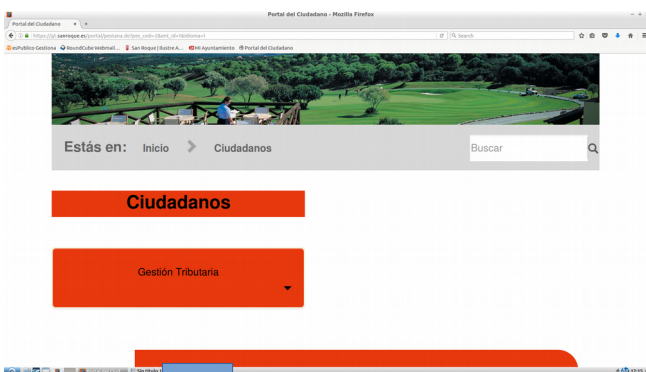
Portal del Ciudadano - Mozilla Firefox

Portal del Ciudadano

https://pl.sanroque.es/portal/pestana.do?pes_cod=1&ent_id=1&idioma=1

Search

esPublico Gestiona  RoundCube Webmail...  San Roque | Ilustre A...  Mi Ayuntamiento  Portal del Ciudadano

Estás en: Inicio Ciudadanos

Buscar

Ciudadanos

Gestión Tributaria

Sin título 1